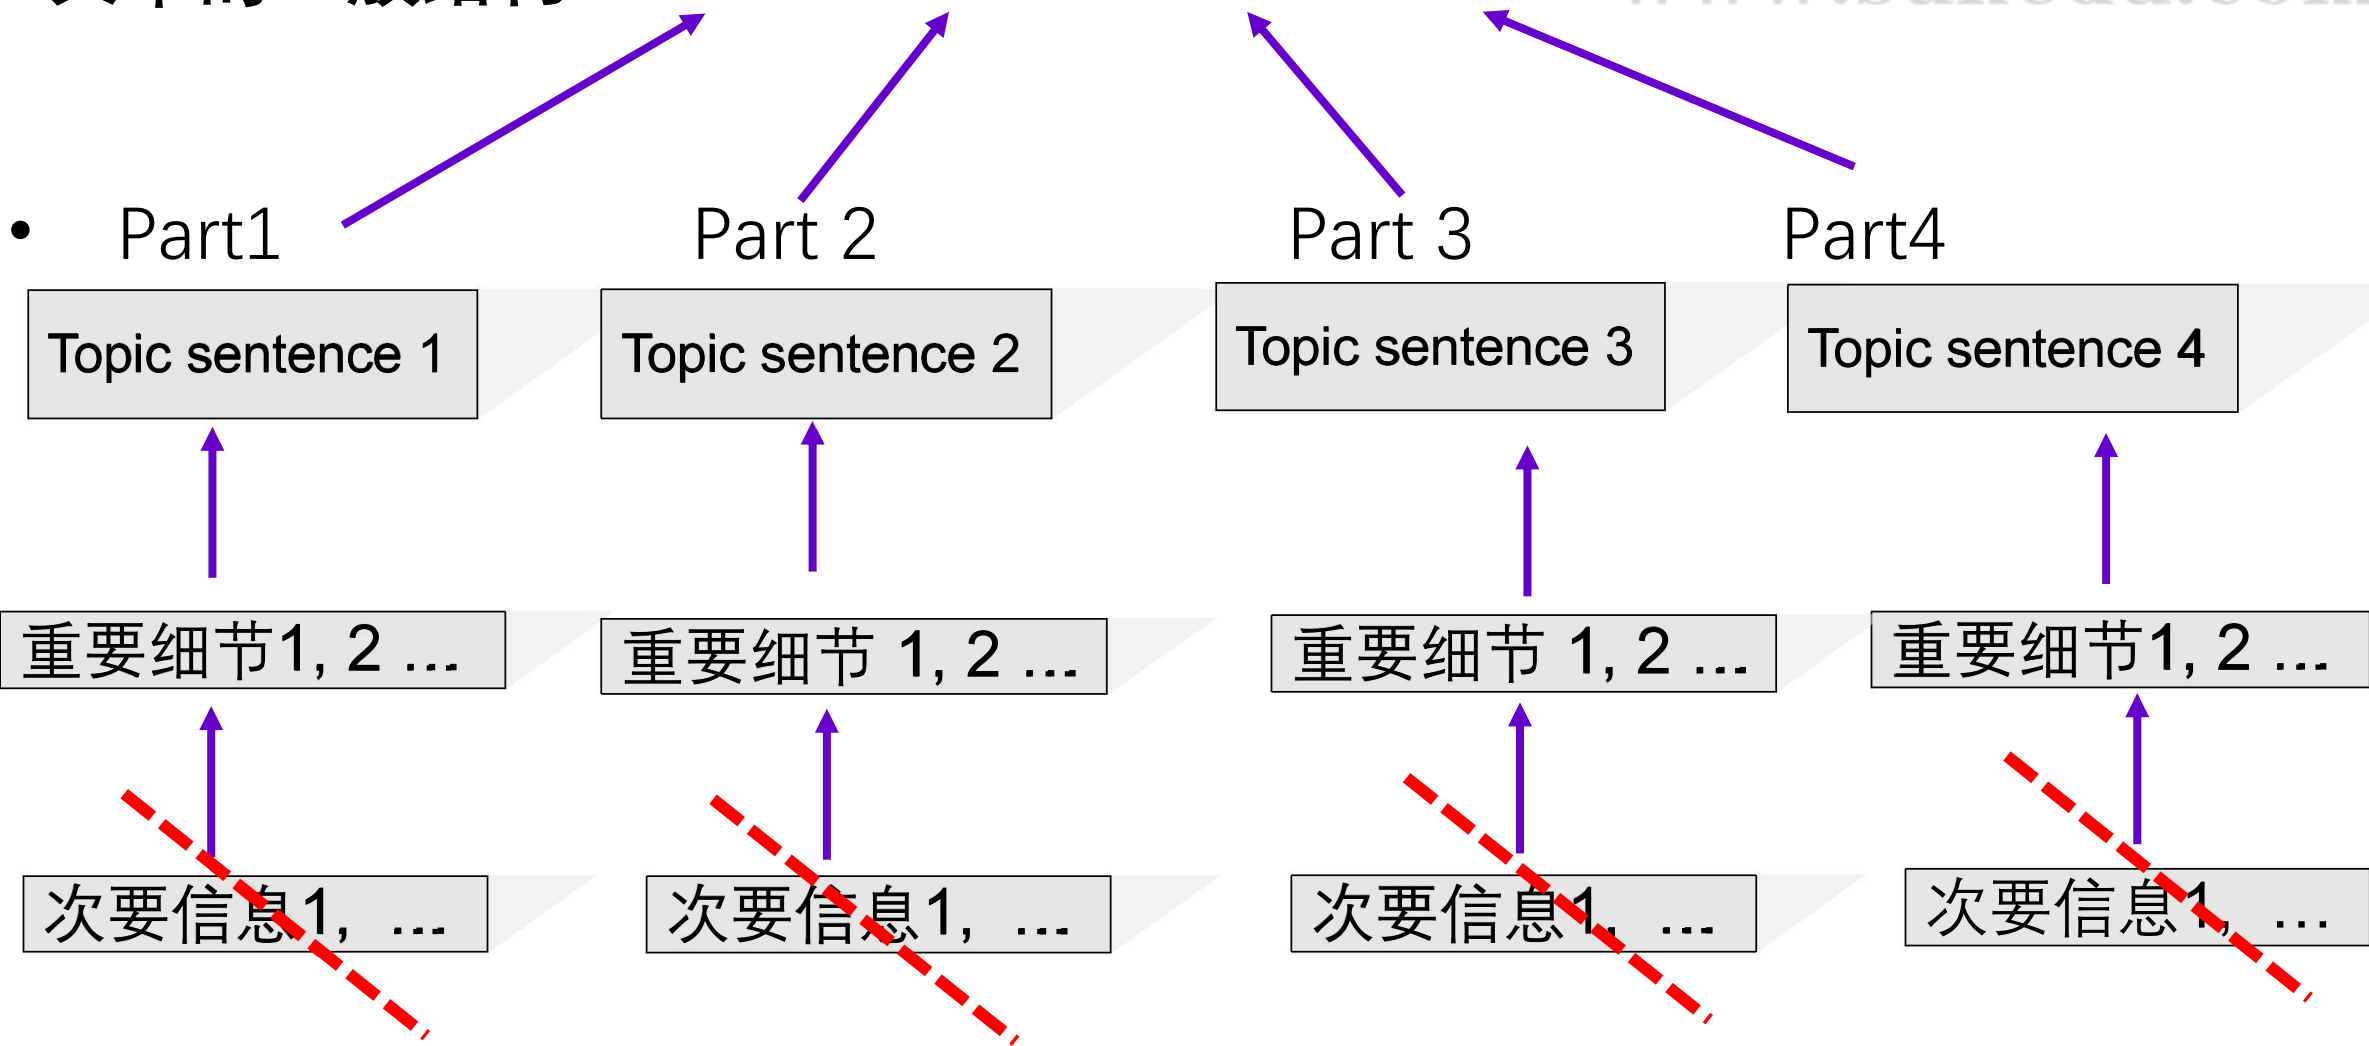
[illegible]

• Part1 Part 2 Part 3 Part4

Topic sentence 1

Topic sentence 2

Topic sentence 3

Topic sentence 4

重要细节1, 2 …

重要细节 1, 2 …

重要细节 1, 2 …

重要细节1, 2 …

次要信息1, …

次要信息1, …

次要信息1, …

次要信息1, …